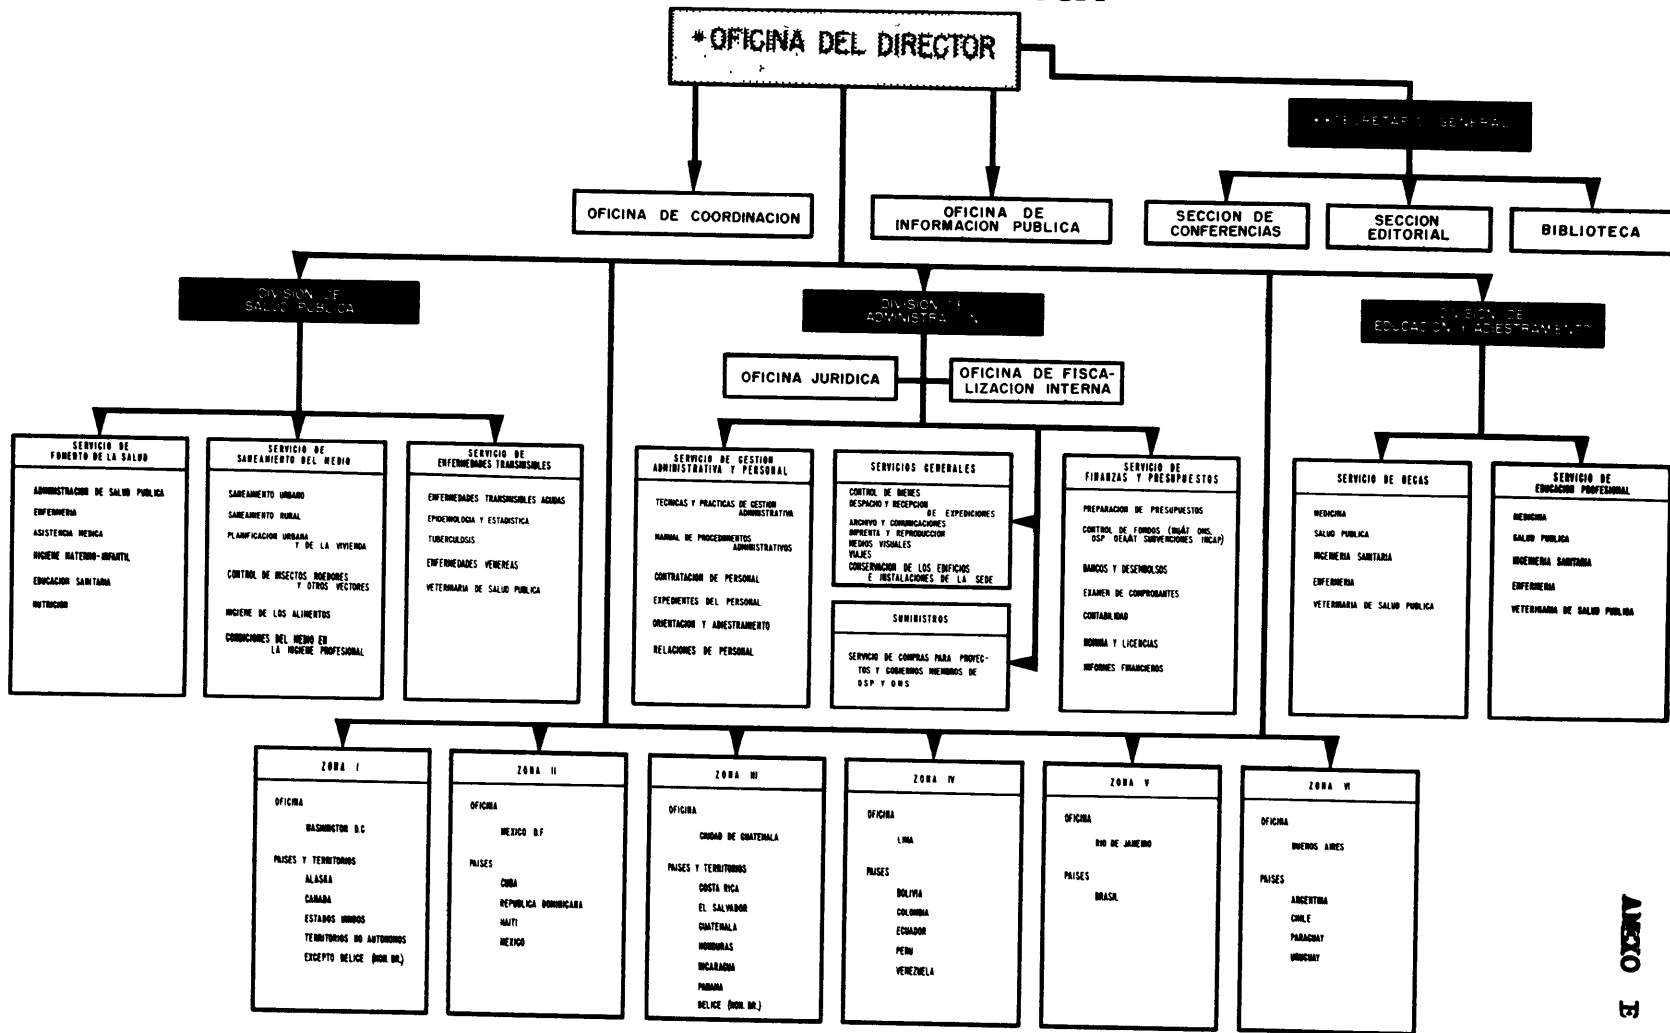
*OFICINA DEL DIRECTOR

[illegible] GENERAL

OFICINA DE COORDINACION

OFICINA DE INFORMACION PUBLICA

SECCION DE CONFERENCIAS

SECCION EDITORIAL

BIBLIOTECA

DIVISION DE SALUD PUBLICA

DIVISION DE ADMINISTRACION

DIVISION DE EDUCACION Y ADIESTRAMIENTO

OFICINA JURIDICA

OFICINA DE FISCALIZACION INTERNA

SERVICIO DE FOMENTO DE LA SALUD
ADMINISTRACION DE SALUD PUBLICA
ENFERMERIA
ASISTENCIA MEDICA
HIGIENE MATERNO-INFANTIL
EDUCACION SANITARIA
NUTRICION

SERVICIO DE SANEAMIENTO DEL MEDIO
SANEAMIENTO URBANO
SANEAMIENTO RURAL
PLANIFICACION URBANA Y DE LA VIVIENDA
CONTROL DE INSECTOS ROEDORES Y OTROS VECTORES
HIGIENE DE LOS ALIMENTOS
CONDICIONES DEL MEDIO EN LA HIGIENE PROFESIONAL

SERVICIO DE ENFERMEDADES TRANSMISIBLES
ENFERMEDADES TRANSMISIBLES AGUDAS
EPIDEMIOLOGIA Y ESTADISTICA
TUBERCULOSIS
ENFERMEDADES VENEREAS
VETERINARIA DE SALUD PUBLICA

SERVICIO DE GESTION ADMINISTRATIVA Y PERSONAL
TECNICAS Y PRACTICAS DE GESTION ADMINISTRATIVA
MANUAL DE PROCEDIMIENTOS ADMINISTRATIVOS
CONTRATACION DE PERSONAL
EXPEDIENTES DEL PERSONAL
ORIENTACION Y ADIESTRAMIENTO
RELACIONES DE PERSONAL

SERVICIOS GENERALES
CONTROL DE BIENES
DESPACHO Y RECEPCION DE EXPEDICIONES
ARCHIVO Y COMUNICACIONES
IMPRENTA Y REPRODUCCION
MEDIOS VISUALES
VIAJES
CONSERVACION DE LOS EDIFICIOS E INSTALACIONES DE LA SEDE

SUMINISTROS
SERVICIO DE COMPRAS PARA PROYECTOS Y GOBIERNOS MIEMBROS DE OSP Y OMS

SERVICIO DE FINANZAS Y PRESUPUESTOS
PREPARACION DE PRESUPUESTOS
CONTROL DE FONDOS (INGÁT OMS, OSP OEAAT SUBVENCIONES INCAP)
BANCOS Y DESEMBOLSOS
EXAMEN DE COMPROBANTES
CONTABILIDAD
NOMINA Y LICENCIAS
INFORMES FINANCIEROS

SERVICIO DE BECAS
MEDICINA
SALUD PUBLICA
INGENIERIA SANITARIA
ENFERMERIA
VETERINARIA DE SALUD PUBLICA

SERVICIO DE EDUCACION PROFESIONAL
MEDICINA
SALUD PUBLICA
INGENIERIA SANITARIA
ENFERMERIA
VETERINARIA DE SALUD PUBLICA

ZONA I
OFICINA
WASHINGTON D.C
PAISES Y TERRITORIOS
ALASKA
CANADA
ESTADOS UNIDOS
TERRITORIOS NO AUTONOMOS
EXCEPTO BELICE (HON. BR.)

ZONA II
OFICINA
MEXICO D.F
PAISES
CUBA
REPUBLICA DOMINICANA
HAITI
MEXICO

ZONA III
OFICINA
CIUDAD DE GUATEMALA
PAISES Y TERRITORIOS
COSTA RICA
EL SALVADOR
GUATEMALA
HONDURAS
NICARAGUA
PANAMA
BELICE (HON. BR.)

ZONA IV
OFICINA
LIMA
PAISES
BOLIVIA
COLOMBIA
ECUADOR
PERU
VENEZUELA

ZONA V
OFICINA
RIO DE JANEIRO
PAISES
BRASIL

ZONA VI
OFICINA
BUENOS AIRES
PAISES
ARGENTINA
CHILE
PARAGUAY
URUGUAY

ANEXO E